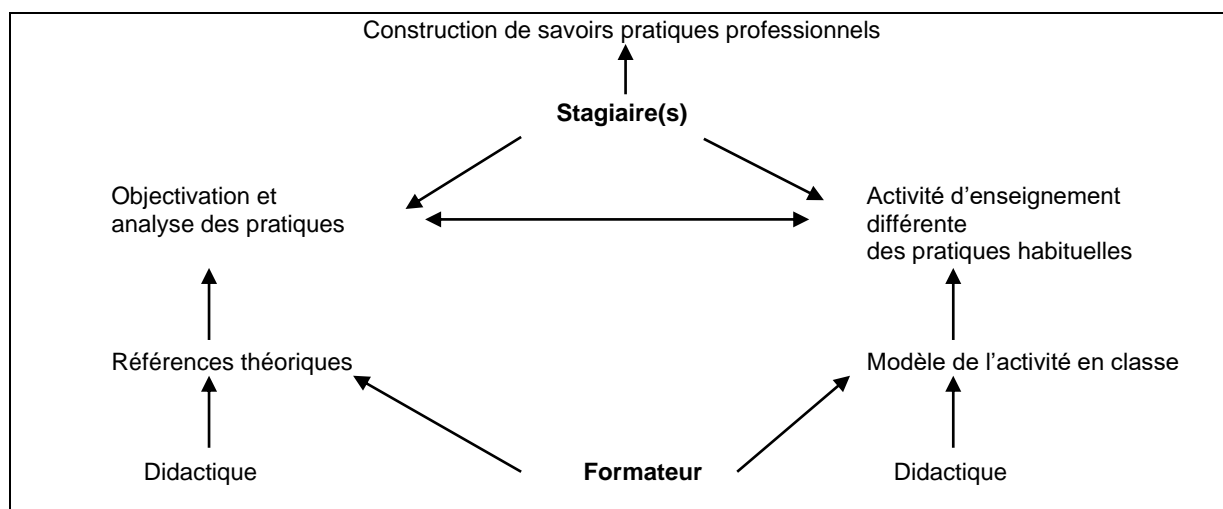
Construction de savoirs pratiques professionnels

**Stagiaire(s)**

Objectivation et analyse des pratiques

Activité d'enseignement différente des pratiques habituelles

Références théoriques

Modèle de l'activité en classe

Didactique

**Formateur**

Didactique